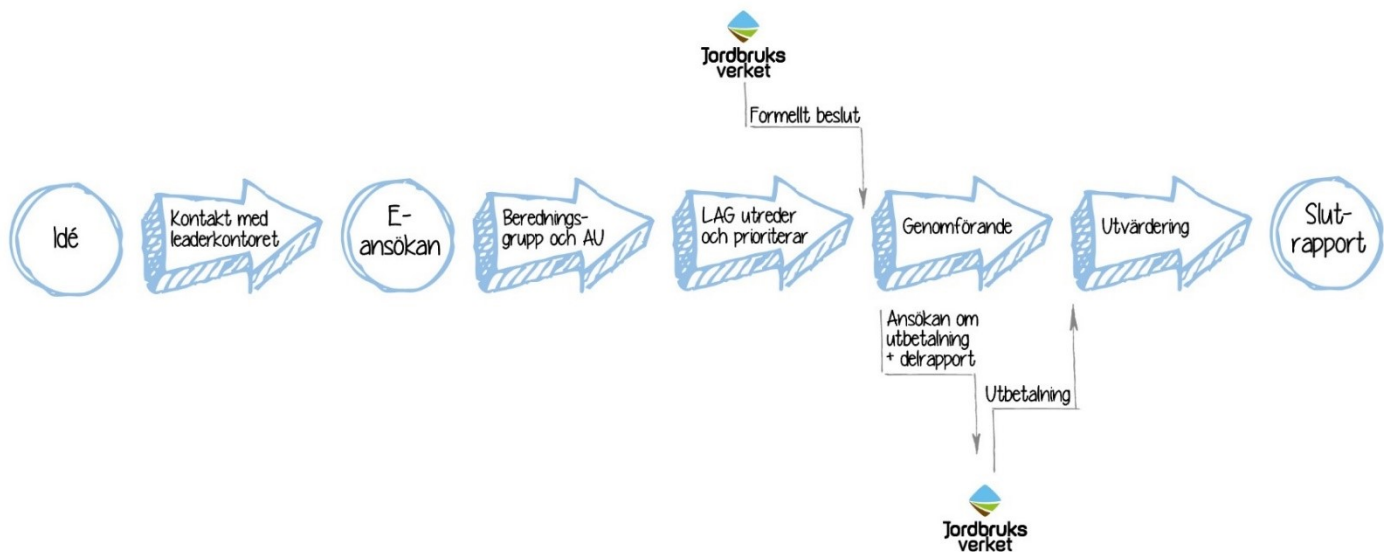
Jordbruks verket

Formellt beslut

Idé

Kontakt med leaderkontoret

E-ansökan

Beredningsgrupp och AU

LAG utreder och prioriterar

Genomförande

Utvärdering

Slut-rapport

Ansökan om utbetalning + delrapport

Utbetalning

Jordbruks verket